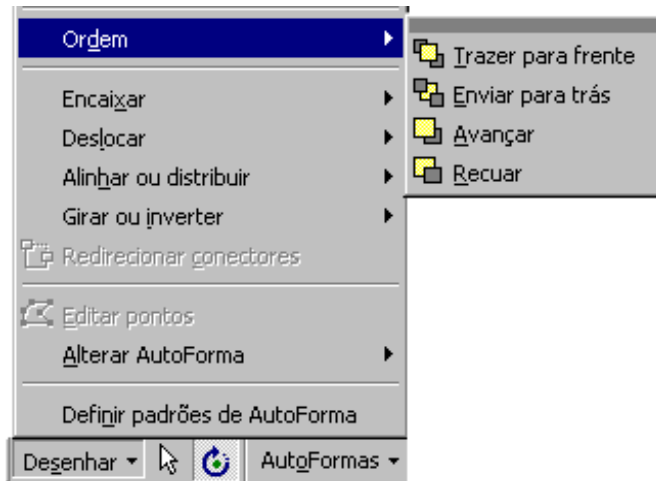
Ordem
Encaixar
Deslocar
Alinhar ou distribuir
Girar ou inverter
Redirecionar conectores
Editar pontos
Alterar AutoForma
Definir padrões de AutoForma

Trazer para frente
Enviar para trás
Avançar
Recuar

Desenhar ▾
AutoFormas ▾